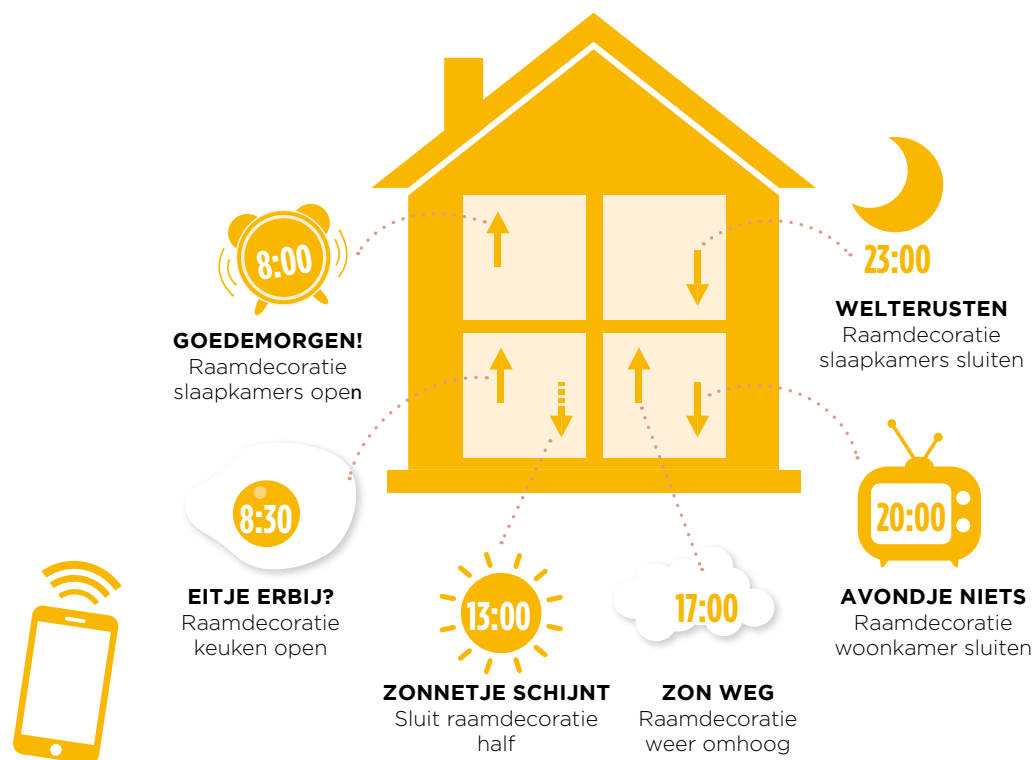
8:00

GOEDEMORGEN!
Raamdecoratie slaapkamers open

23:00

WELTERUSTEN
Raamdecoratie slaapkamers sluiten

8:30

EITJE ERBIJ?
Raamdecoratie keuken open

20:00

AVONDJE NIETS
Raamdecoratie woonkamer sluiten

13:00

ZONNETJE SCHIJNT
Sluit raamdecoratie half

17:00

ZON WEG
Raamdecoratie weer omhoog